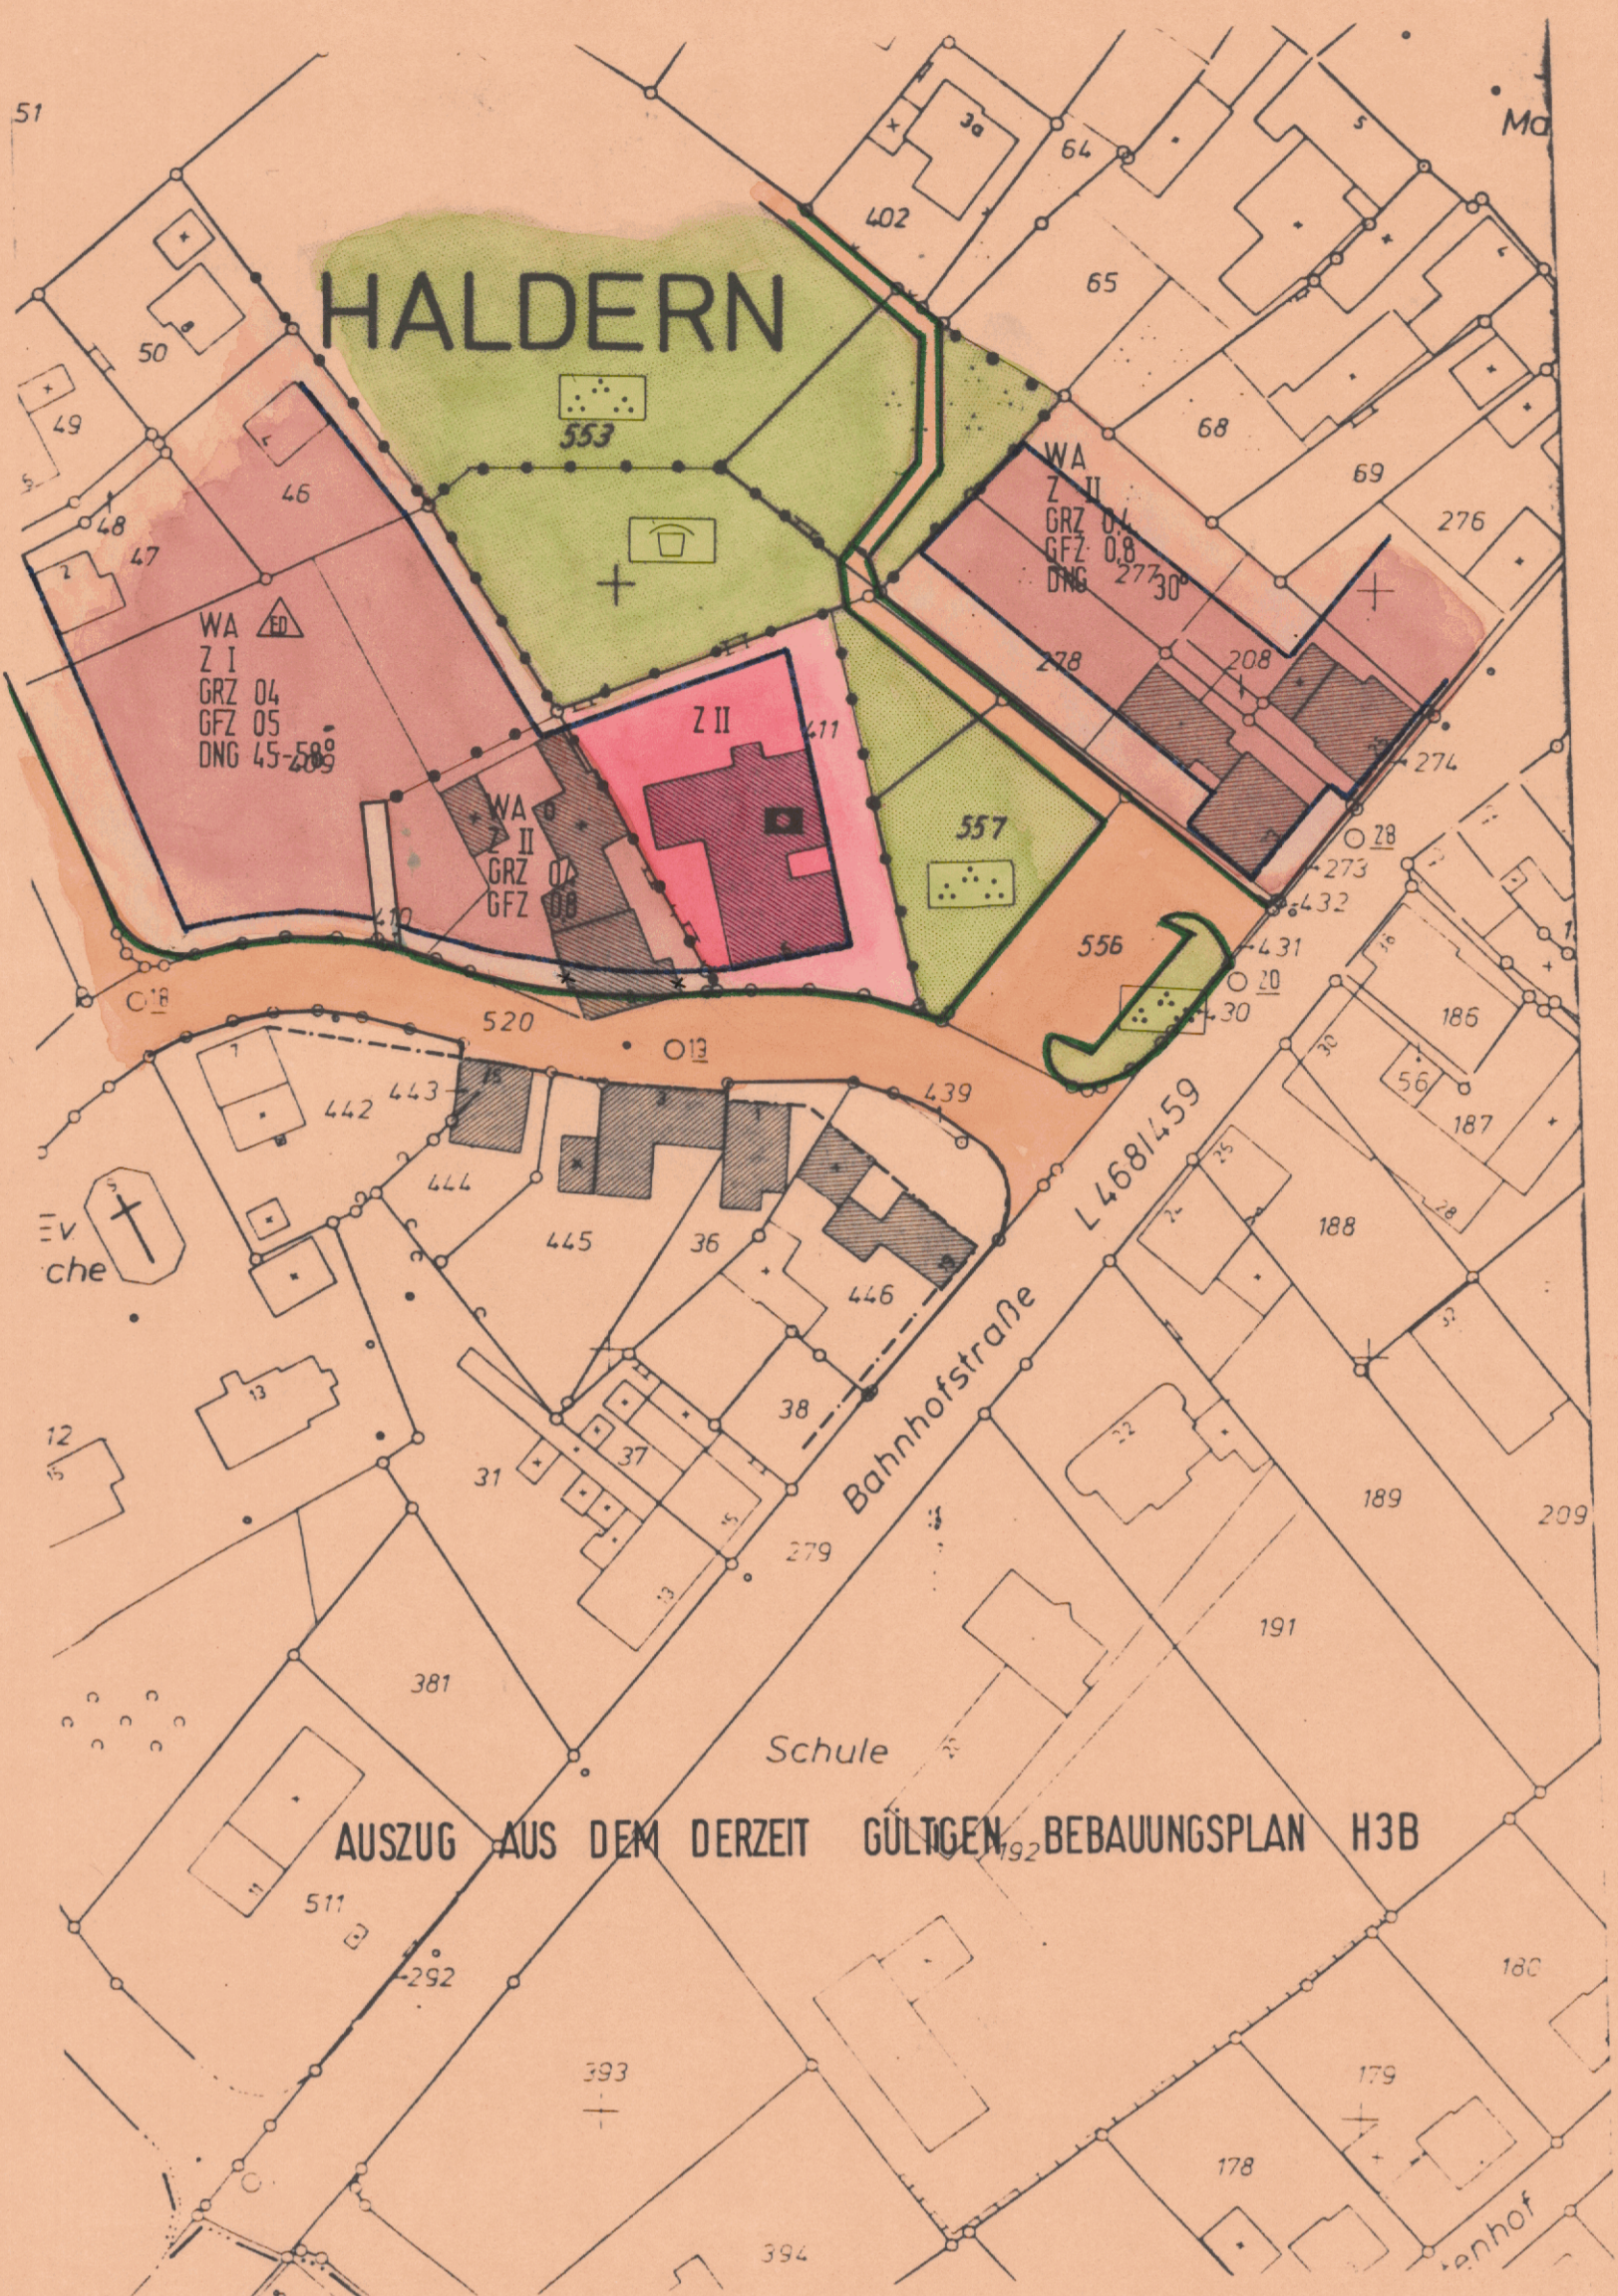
51
3a
64
Ma
402
65
HALDERN
50
49
553
68
69
276
46
48
47
WA
Z II
GRZ 0,4
GFZ 0,8
DNG 277 30°
WA
Z I
GRZ 04
GFZ 05
DNG 45-50°
278
208
Z II
411
274
WA
Z II
GRZ 0,4
GFZ 0,8
557
28
273
432
410
556
431
20
430
18
520
13
443
442
439
186
56
187
L 4681459
444
445
36
446
Ev
che
188
38
Bahnhofstraße
12
31
37
279
189
209
191
381
Schule
AUSZUG AUS DEM DERZEIT GÜLTIGEN BEBAUUNGSPLAN H3B
192
511
292
180
393
179
178
394
enhof